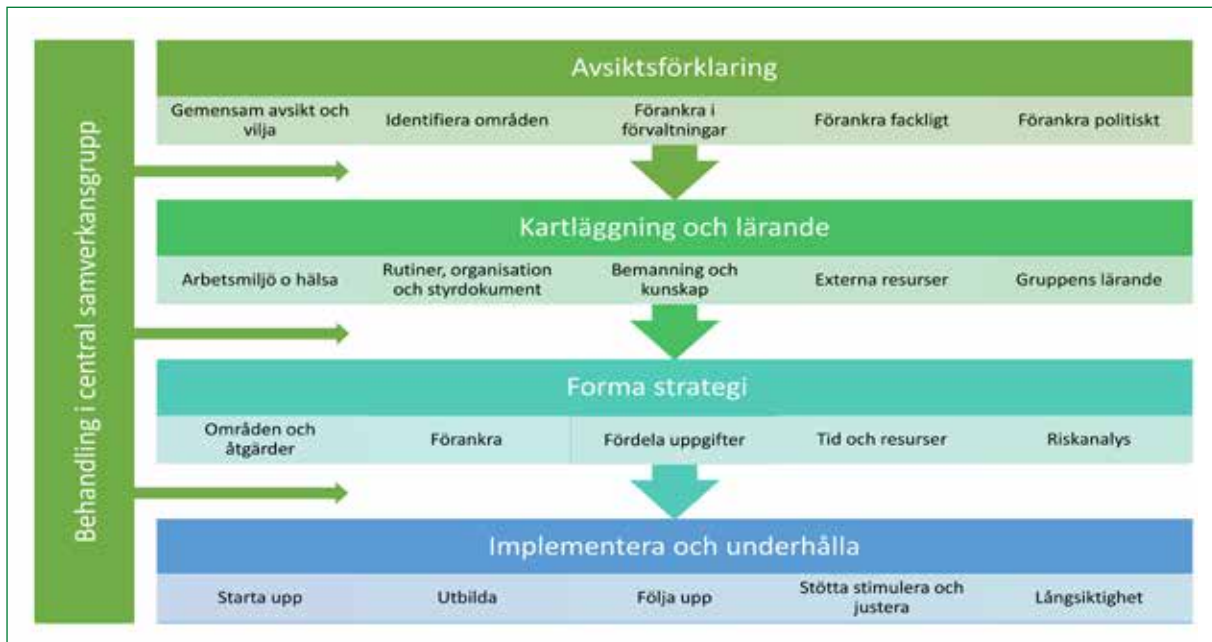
Behandling i central samverkansgrupp

Avsiktsförklaring

| Gemensam avsikt och vilja | Identifiera områden | Förankra i förvaltningar | Förankra fackligt | Förankra politiskt |
|---|---|---|---|---|

Kartläggning och lärande

| Arbetsmiljö o hälsa | Rutiner, organisation och styrdokument | Bemanning och kunskap | Externa resurser | Gruppens lärande |
|---|---|---|---|---|

Forma strategi

| Områden och åtgärder | Förankra | Fördela uppgifter | Tid och resurser | Riskanalys |
|---|---|---|---|---|

Implementera och underhålla

| Starta upp | Utbilda | Följa upp | Stötta stimulera och justera | Långsiktighet |
|---|---|---|---|---|